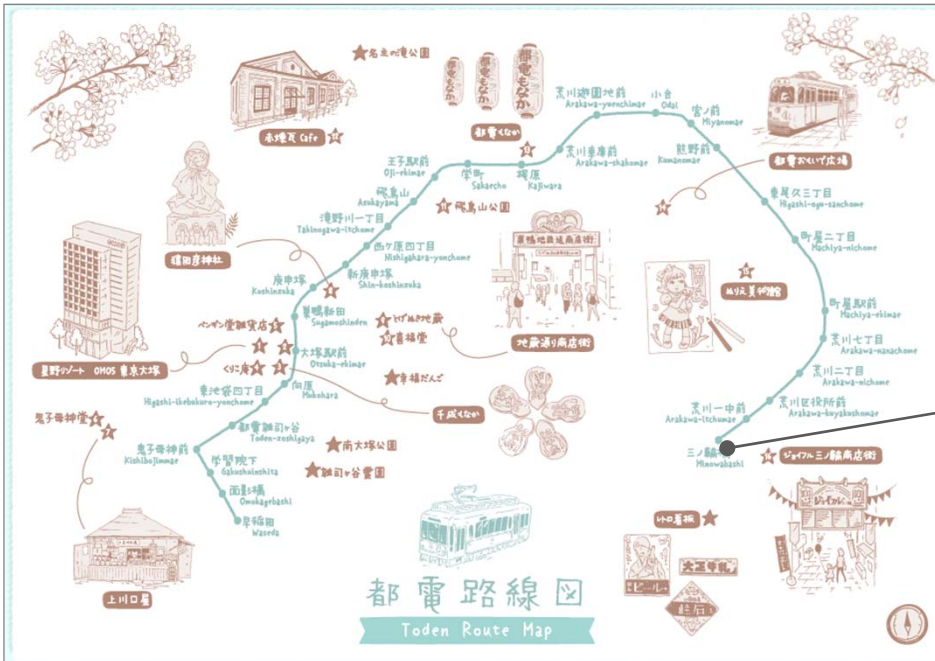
名主の滝公園

都電もなか

都電もなか

赤煉瓦 Cafe

荒川遊園地前 Arakawa-yuenchimae

小台 Odai

宮ノ前 Miyanomae

熊野前 Kumanomae

都電おもいで広場

荒川車庫前 Arakawa-shakomae

梶原 Kajiwara

栄町 Sakaecho

王子駅前 Oji-ekimae

飛鳥山 Asukayama

飛鳥山公園

滝野川一丁目 Takinogawa-itchome

西ヶ原四丁目 Nishigahara-yonchome

新庚申塚 Shin-koshinzuka

庚申塚 Koshinzuka

巣鴨新田 Sugamoshinden

大塚駅前 Otsuka-ekimae

向原 Mukohara

東池袋四丁目 Higashi-ikebukuro-yonchome

都電雑司ヶ谷 Toden-zoshigaya

鬼子母神前 Kishibojinmae

学習院下 Gakushuinshita

面影橋 Omokagebashi

早稲田 Waseda

東尾久三丁目 Higashi-ogu-sanchome

町屋二丁目 Machiya-nichome

町屋駅前 Machiya-ekimae

荒川七丁目 Arakawa-nanachome

荒川二丁目 Arakawa-nichome

荒川区役所前 Arakawa-kuyakushomae

荒川一中前 Arakawa-itchumae

三ノ輪橋 Minowabashi

ジョイフル三ノ輪商店街

猿田彦神社

星野リゾート OMO5 東京大塚

パンダン堂雑貨店

くりに庵

とげぬき地蔵

喜福堂

幸福だんご

千成もなか

南大塚公園

雑司ヶ谷霊園

鬼子母神堂

上川口屋

地蔵通り商店街

巣鴨地蔵通商店街

ぬりえ美術館

レトロ看板

大江戸

都電路線図

Toden Route Map